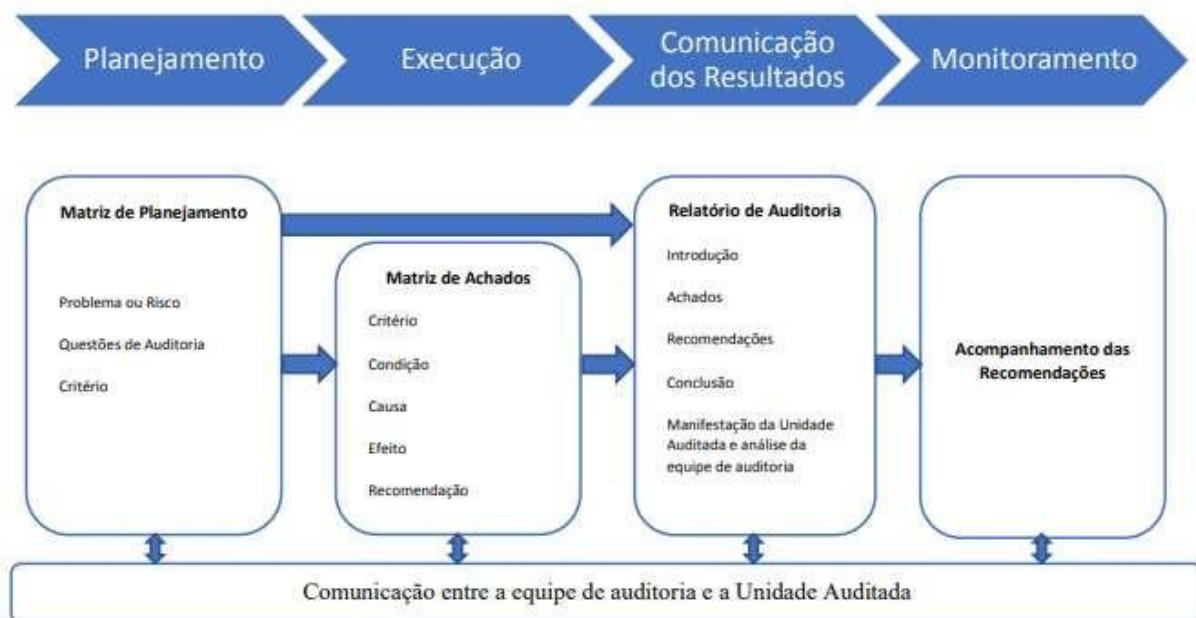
Planejamento

Execução

Comunicação dos Resultados

Monitoramento

Matriz de Planejamento

Problema ou Risco

Questões de Auditoria

Critério

Matriz de Achados

Critério

Condição

Causa

Efeito

Recomendação

Relatório de Auditoria

Introdução

Achados

Recomendações

Conclusão

Manifestação da Unidade Auditada e análise da equipe de auditoria

Acompanhamento das Recomendações

Comunicação entre a equipe de auditoria e a Unidade Auditada